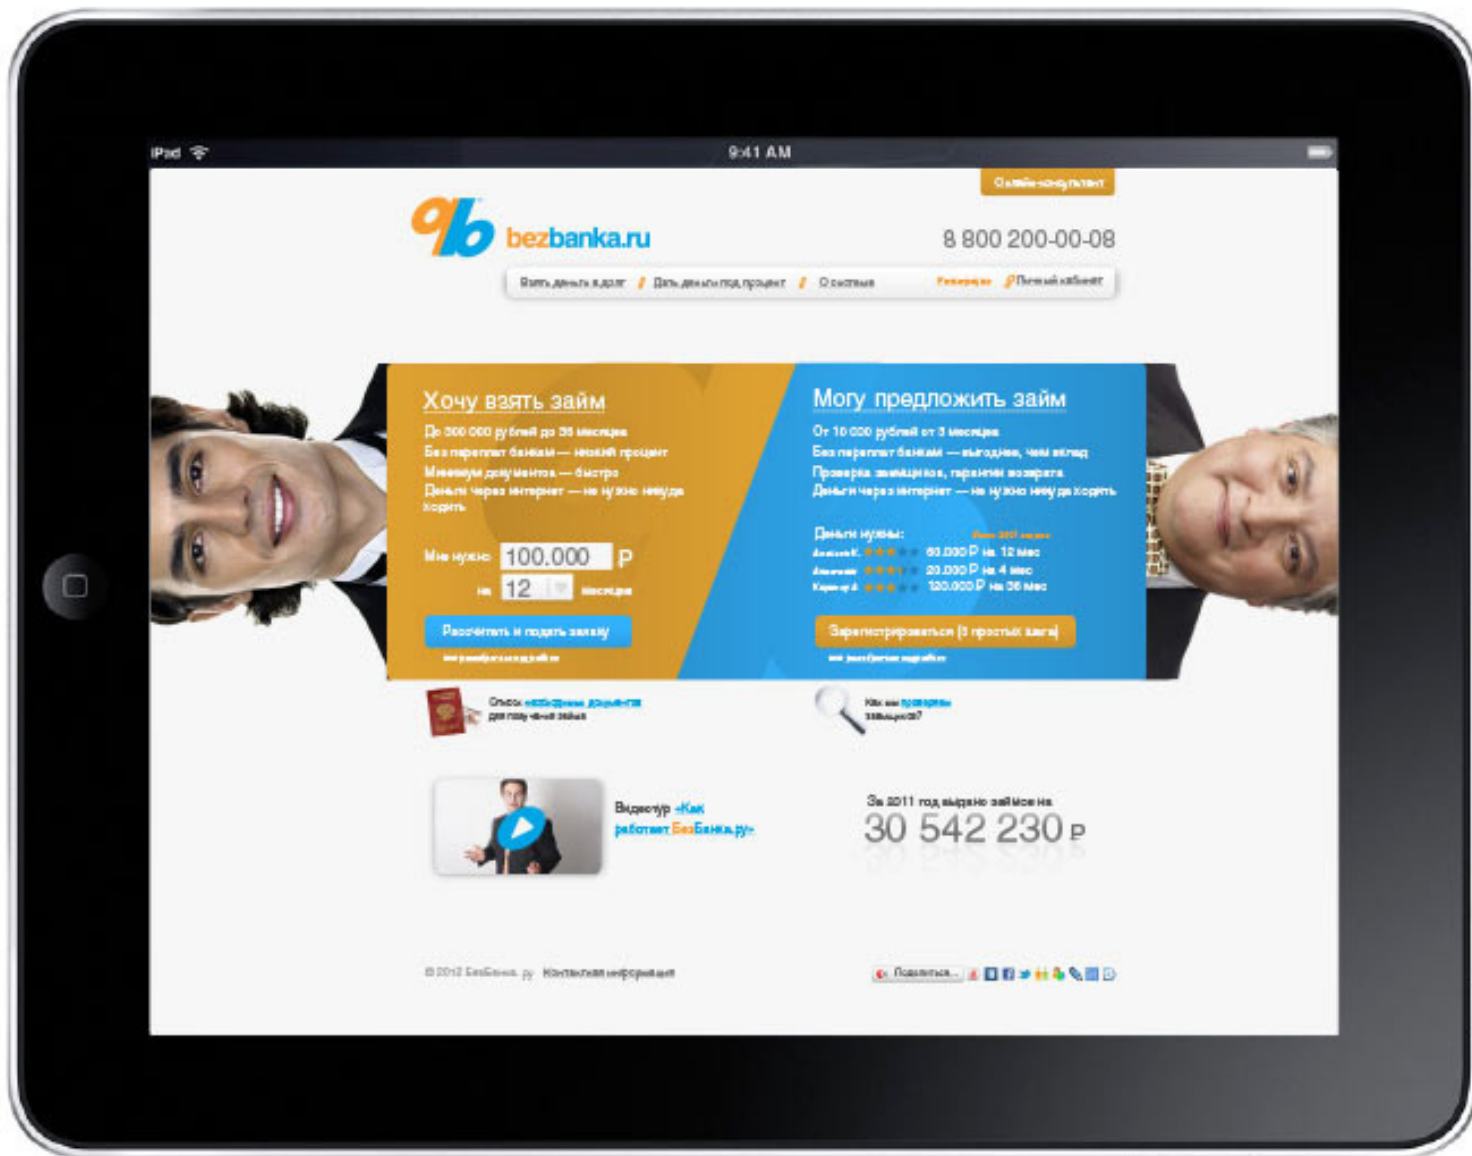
iPad
9:41 AM

Онлайн-консультант

bezbanka.ru

8 800 200-00-08

Взять деньги в долг / Дать деньги под процент / О системе

Регистрация / Личный кабинет

Хочу взять займ

До 300 000 рублей до 36 месяцев
Без переплат банкам — низкий процент
Минимум документов — быстро
Деньги через интернет — не нужно никуда ходить

Мне нужно 100.000 Р
на 12 месяцев

Рассчитать и подать заявку

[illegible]

Могу предложить займ

От 10 000 рублей от 3 месяцев
Без переплат банкам — выгоднее, чем вклад
Проверка заемщиков, гарантия возврата
Деньги через интернет — не нужно никуда ходить

Деньги нужны: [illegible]
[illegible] 60.000 Р на 12 мес
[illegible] 20.000 Р на 4 мес
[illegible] 120.000 Р на 36 мес

Зарегистрироваться (3 простых шага)

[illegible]

Список необходимых документов для получения займа

Как мы проверяем заемщиков?

Видеотур «Как работает БезБанка.ру»

За 2011 год выдано займов на
30 542 230 Р

© 2012 БезБанка.ру Контактная информация

Поделиться...